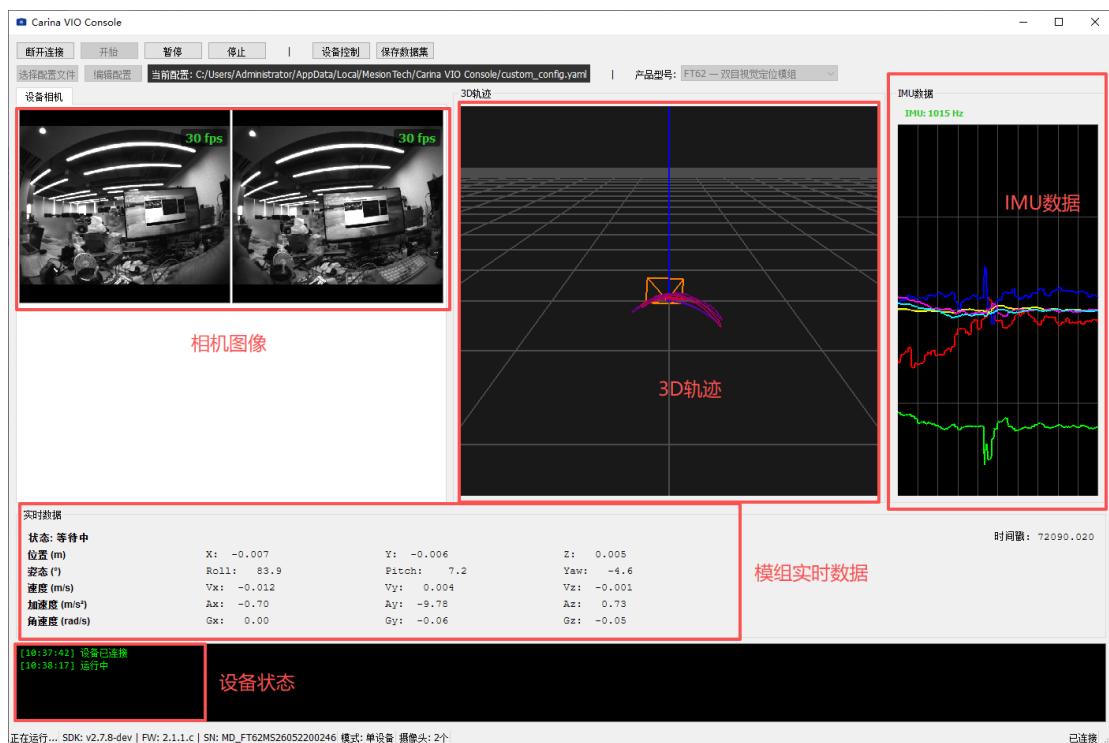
Carina VIO Console

断开连接 开始 暂停 停止 | 设备控制 保存数据集

选择配置文件 编辑配置 当前配置: C:/Users/Administrator/AppData/Local/MesionTech/Carina VIO Console/custom_config.yaml | 产品型号: FT62 — 双目视觉定位模组

设备相机

30 fps

30 fps

相机图像

3D轨迹

3D轨迹

IMU数据

IMU: 1015 Hz

IMU数据

实时数据

状态: 等待中

| | | | |
|---|---|---|---|
| 位置 (m) | X: -0.007 | Y: -0.006 | Z: 0.005 |
| 姿态 (°) | Roll: 83.9 | Pitch: 7.2 | Yaw: -4.6 |
| 速度 (m/s) | Vx: -0.012 | Vy: 0.004 | Vz: -0.001 |
| 加速度 (m/s²) | Ax: -0.70 | Ay: -9.78 | Az: 0.73 |
| 角速度 (rad/s) | Gx: 0.00 | Gy: -0.06 | Gz: -0.05 |

模组实时数据

时间戳: 72090.020

[10:37:42] 设备已连接
[10:38:17] 运行中

设备状态

正在运行... SDK: v2.7.8-dev | FW: 2.1.1.c | SN: MD_FT62MS26052200246 模式: 单设备 摄像头: 2个

已连接